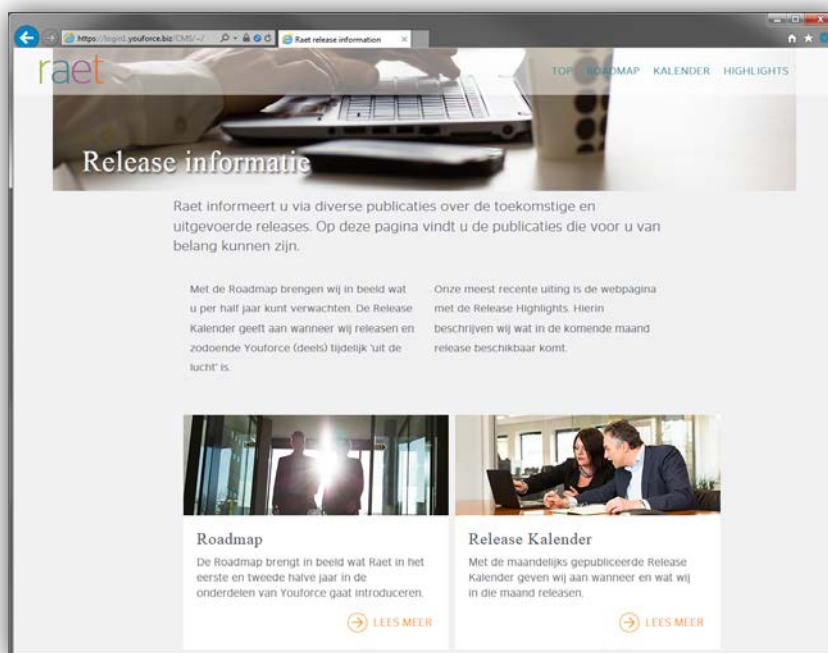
https://login1.youforce.biz/CMS/~/

Raet release information

raet

TOP ROADMAP KALENDER HIGHLIGHTS

Release informatie

Raet informeert u via diverse publicaties over de toekomstige en uitgevoerde releases. Op deze pagina vindt u de publicaties die voor u van belang kunnen zijn.

Met de Roadmap brengen wij in beeld wat u per half jaar kunt verwachten. De Release Kalender geeft aan wanneer wij releasen en zodoende Youforce (deels) tijdelijk 'uit de lucht' is.

Onze meest recente uiting is de webpagina met de Release Highlights. Hierin beschrijven wij wat in de komende maand release beschikbaar komt.

Roadmap

De Roadmap brengt in beeld wat Raet in het eerste en tweede halve jaar in de onderdelen van Youforce gaat introduceren.

LEES MEER

Release Kalender

Met de maandelijks gepubliceerde Release Kalender geven wij aan wanneer en wat wij in die maand releasen.

LEES MEER